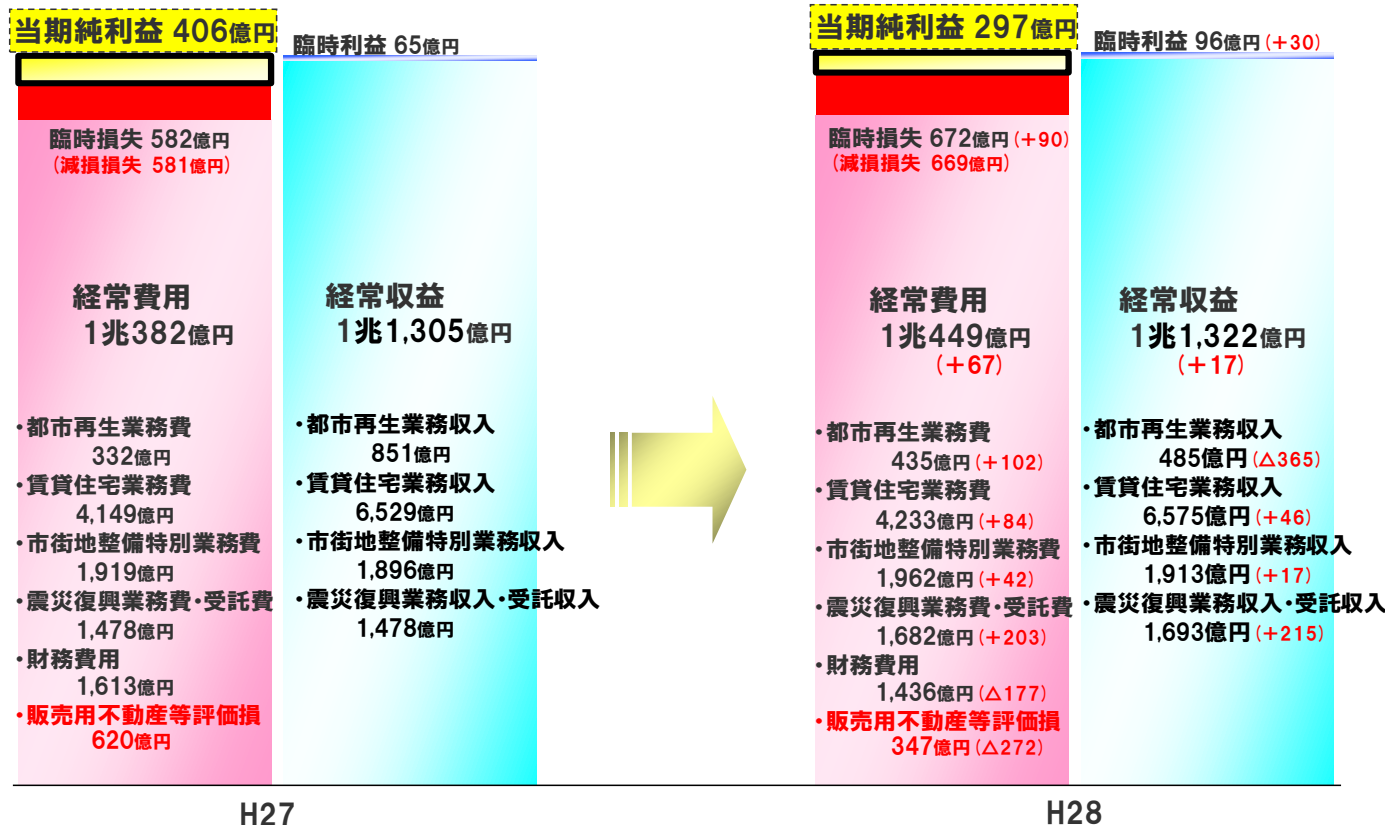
当期純利益 406億円

臨時利益 65億円

臨時損失 582億円
（減損損失 581億円）

経常費用
1兆382億円

・都市再生業務費
332億円
・賃貸住宅業務費
4,149億円
・市街地整備特別業務費
1,919億円
・震災復興業務費・受託費
1,478億円
・財務費用
1,613億円
・販売用不動産等評価損
620億円

経常収益
1兆1,305億円

・都市再生業務収入
851億円
・賃貸住宅業務収入
6,529億円
・市街地整備特別業務収入
1,896億円
・震災復興業務収入・受託収入
1,478億円

H27

当期純利益 297億円

臨時利益 96億円（＋30）

臨時損失 672億円（＋90）
（減損損失 669億円）

経常費用
1兆449億円
（＋67）

・都市再生業務費
435億円（＋102）
・賃貸住宅業務費
4,233億円（＋84）
・市街地整備特別業務費
1,962億円（＋42）
・震災復興業務費・受託費
1,682億円（＋203）
・財務費用
1,436億円（△177）
・販売用不動産等評価損
347億円（△272）

経常収益
1兆1,322億円
（＋17）

・都市再生業務収入
485億円（△365）
・賃貸住宅業務収入
6,575億円（＋46）
・市街地整備特別業務収入
1,913億円（＋17）
・震災復興業務収入・受託収入
1,693億円（＋215）

H28